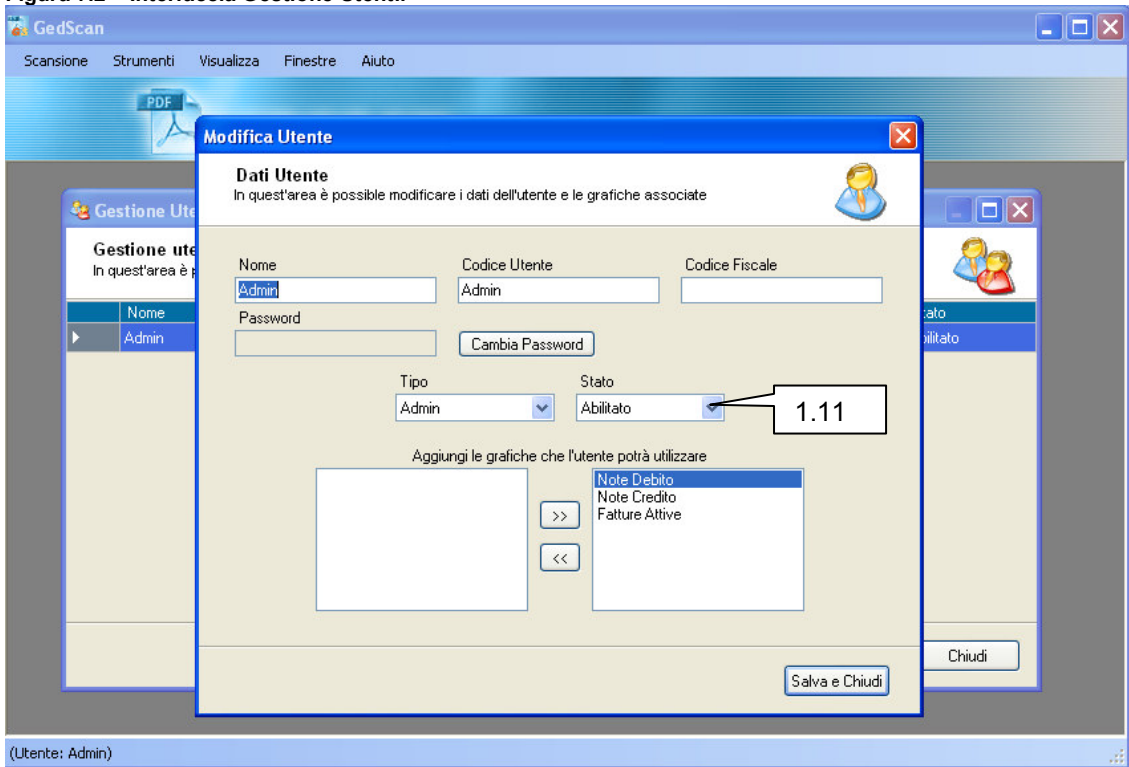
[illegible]

GedScan

Scansione Strumenti Visualizza Finestre Aiuto

PDF

Gestione Ute

Gestione ute
In quest'area è

| | Nome | | ato |
|---|---|---|---|
| ▶ | Admin | | bilitato |

Chiudi

Modifica Utente

Dati Utente
In quest'area è possibile modificare i dati dell'utente e le grafiche associate

Nome
Admin

Codice Utente
Admin

Codice Fiscale

Password

Cambia Password

Tipo
Admin

Stato
Abilitato

1.11

Aggiungi le grafiche che l'utente potrà utilizzare

>>

<<

Note Debito
Note Credito
Fatture Attive

Salva e Chiudi

(Utente: Admin)